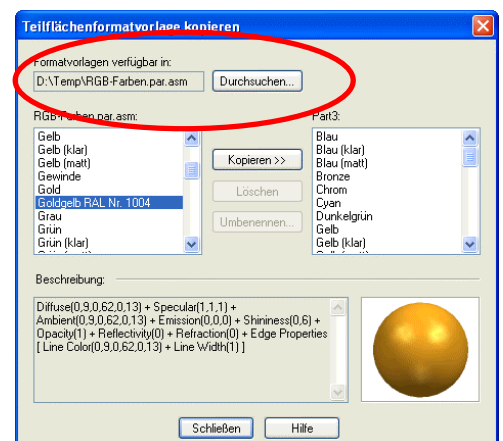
Teilflächenformatvorlage kopieren

Formatvorlagen verfügbar in:

D:\Temp\RGB-Farben.par.asm

Durchsuchen...

RGB-Farben.par.asm:

Gelb
Gelb (klar)
Gelb (matt)
Gewinde
Gold
Goldgelb RAL Nr. 1004
Grau
Grün
Grün (klar)

Kopieren >>

Löschen

Umbenennen...

Part3:

Blau
Blau (klar)
Blau (matt)
Bronze
Chrom
Cyan
Dunkelgrün
Gelb
Gelb (klar)

Beschreibung:

Diffuse(0,9,0,62,0,13) + Specular(1,1,1) + Ambient(0,9,0,62,0,13) + Emission(0,0,0) + Shininess(0,6) + Opacity(1) + Reflectivity(0) + Refraction(0) + Edge Properties [ Line Color(0,9,0,62,0,13) + Line Width(1) ]

Schließen

Hilfe